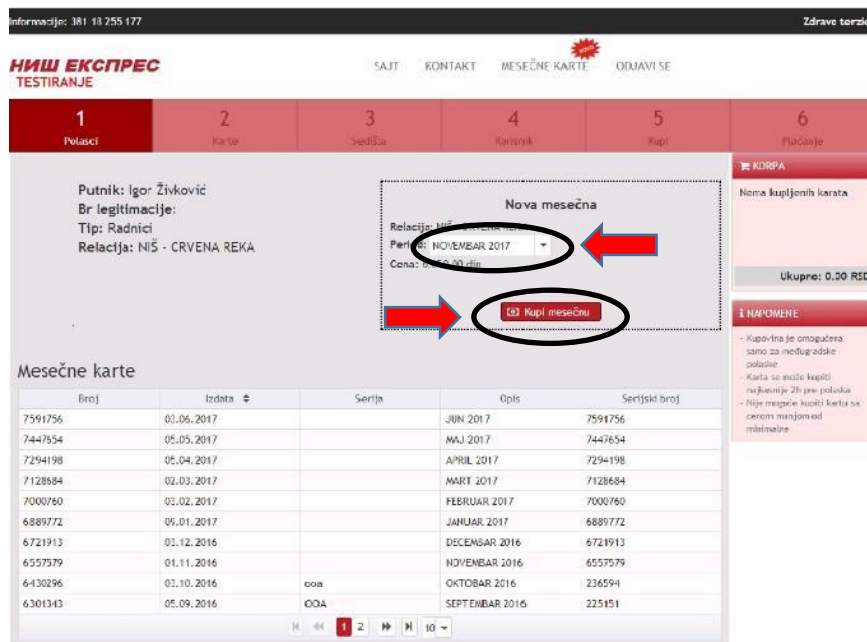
Informacije: 381 18 255 177

Zdravo terzic

НИШ ЕКСПРЕС
TESTIRANJE

SAJT KONTAKT MESEČNE KARTE ODJAVI SE

1 Polasci
2 Karte
3 Sedišta
4 Korisnik
5 Kupi
6 Plaćanje

Putnik: Igor Živković
Br legitimacije:
Tip: Radnici
Relacija: NIŠ - CRVENA REKA

Nova mesečna
Relacija: NIŠ - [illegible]
Period: NOVEMBAR 2017
Cena: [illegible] din

Kupi mesečnu

KORPA
Nema kupljenih karata
Ukupno: 0.00 RSD

NAPOMENE
- Kupovina je omogućena samo za međugradske polaske
- Karta se može kupiti najkasnije 2h pre polaska
- Nije moguće kupiti kartu sa cenom manjom od minimalne

Mesečne karte

| Broj | Izdata | Serija | Opis | Serijski broj |
|---|---|---|---|---|
| 7591756 | 03.06.2017 | | JUN 2017 | 7591756 |
| 7447654 | 05.05.2017 | | MAJ 2017 | 7447654 |
| 7294198 | 05.04.2017 | | APRIL 2017 | 7294198 |
| 7128684 | 02.03.2017 | | MART 2017 | 7128684 |
| 7000760 | 03.02.2017 | | FEBRUAR 2017 | 7000760 |
| 6889772 | 05.01.2017 | | JANUAR 2017 | 6889772 |
| 6721913 | 03.12.2016 | | DECEMBAR 2016 | 6721913 |
| 6557579 | 01.11.2016 | | NOVEMBAR 2016 | 6557579 |
| 6430296 | 03.10.2016 | coa | OKTOBAR 2016 | 236594 |
| 6301343 | 05.09.2016 | OOA | SEPTEMBAR 2016 | 225151 |

1 2 10